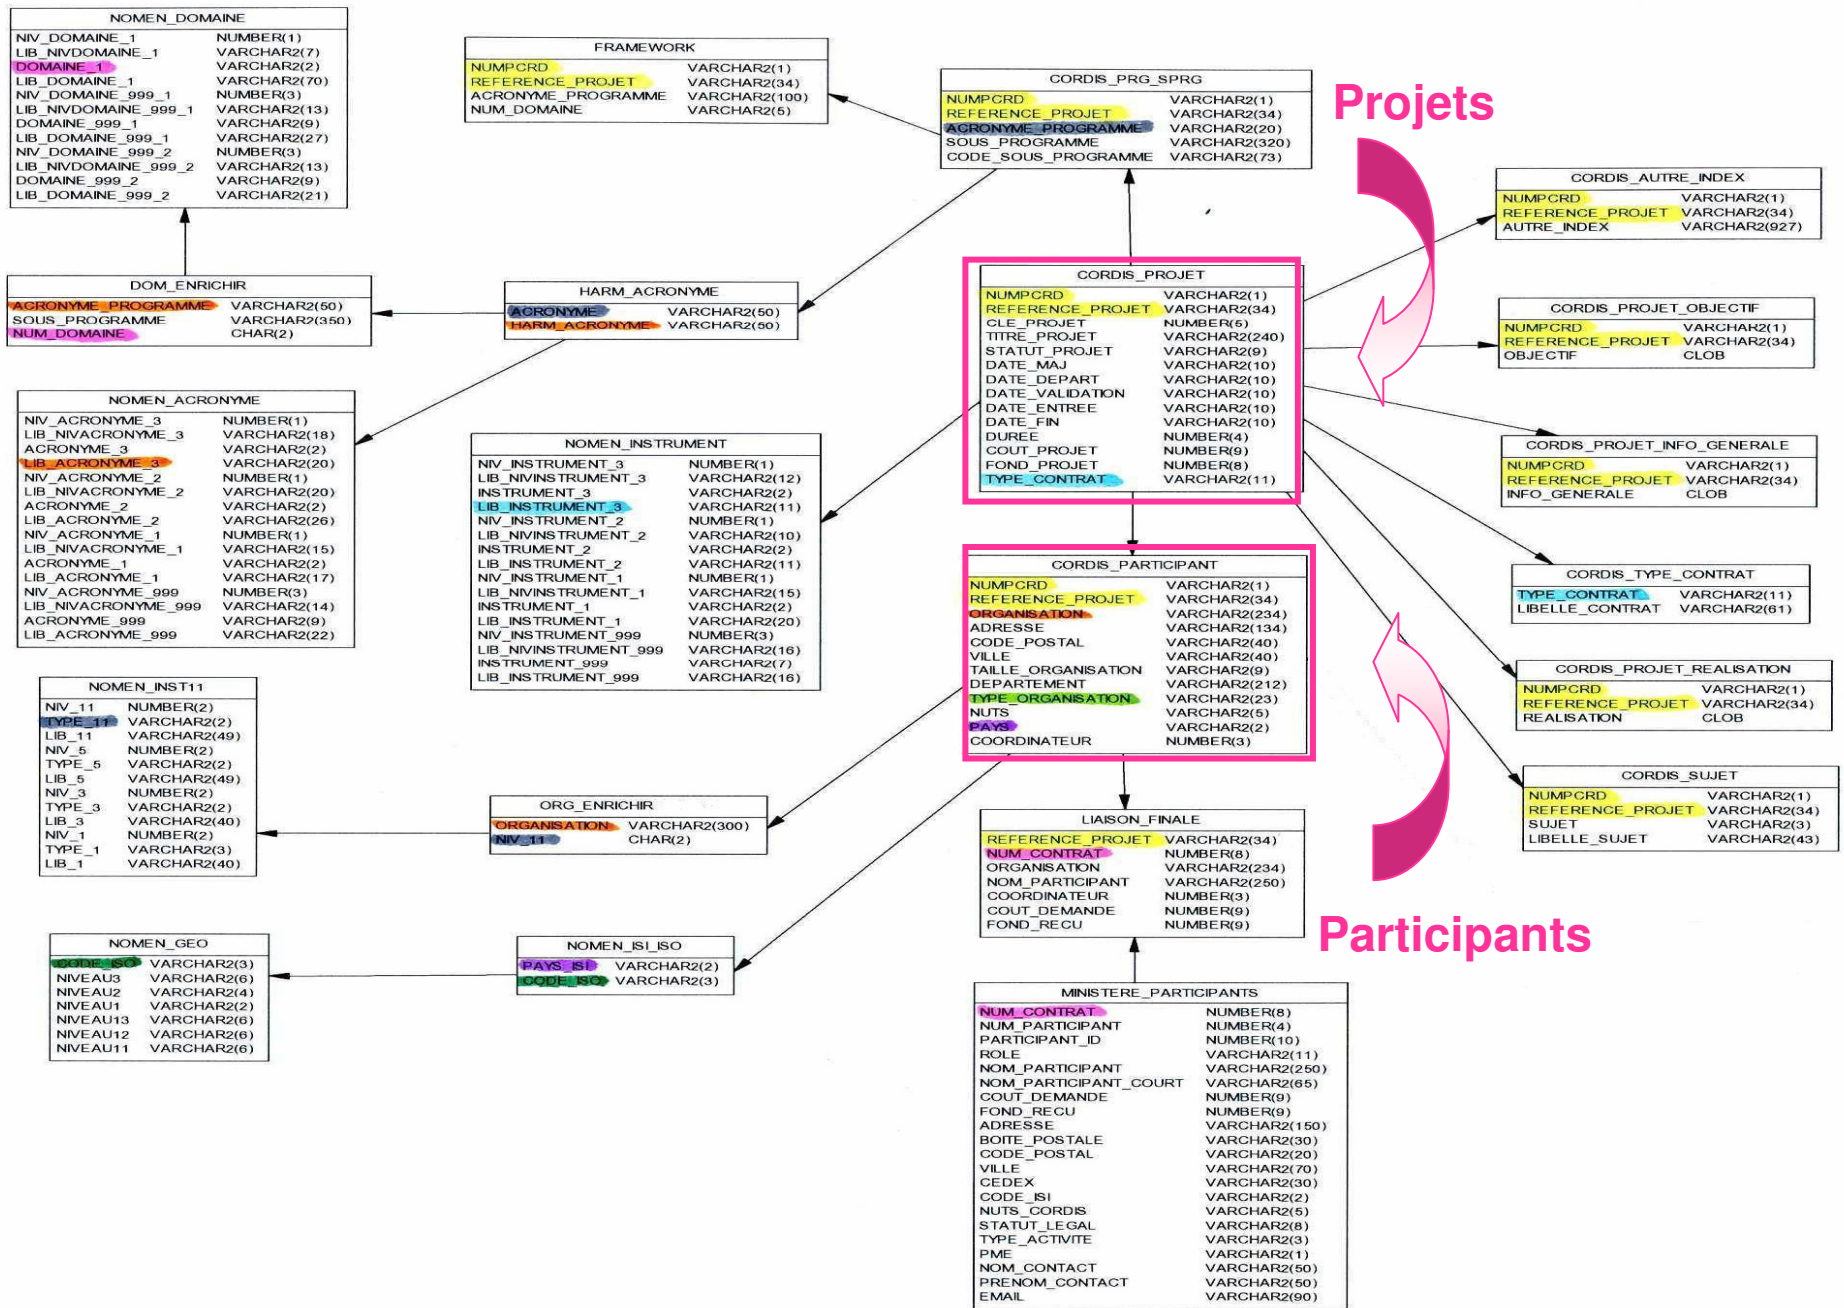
NOMEN_DOMAINE

| | |
|---|---|
| NIV_DOMAINE_1 | NUMBER(1) |
| LIB_NIVDOMAINE_1 | VARCHAR2(7) |
| DOMAINE_1 | VARCHAR2(2) |
| LIB_DOMAINE_1 | VARCHAR2(70) |
| NIV_DOMAINE_999_1 | NUMBER(3) |
| LIB_NIVDOMAINE_999_1 | VARCHAR2(13) |
| DOMAINE_999_1 | VARCHAR2(9) |
| LIB_DOMAINE_999_1 | VARCHAR2(27) |
| NIV_DOMAINE_999_2 | NUMBER(3) |
| LIB_NIVDOMAINE_999_2 | VARCHAR2(13) |
| DOMAINE_999_2 | VARCHAR2(9) |
| LIB_DOMAINE_999_2 | VARCHAR2(21) |

FRAMEWORK

| | |
|---|---|
| NUMPCRD | VARCHAR2(1) |
| REFERENCE_PROJET | VARCHAR2(34) |
| ACRONYME_PROGRAMME | VARCHAR2(100) |
| NUM_DOMAINE | VARCHAR2(5) |

CORDIS_PRG_SPRG

| | |
|---|---|
| NUMPCRD | VARCHAR2(1) |
| REFERENCE_PROJET | VARCHAR2(34) |
| ACRONYME_PROGRAMME | VARCHAR2(20) |
| SOUS_PROGRAMME | VARCHAR2(320) |
| CODE_SOUS_PROGRAMME | VARCHAR2(73) |

Projets

CORDIS_AUTRE_INDEX

| | |
|---|---|
| NUMPCRD | VARCHAR2(1) |
| REFERENCE_PROJET | VARCHAR2(34) |
| AUTRE_INDEX | VARCHAR2(927) |

DOM_ENRICHIR

| | |
|---|---|
| ACRONYME_PROGRAMME | VARCHAR2(50) |
| SOUS_PROGRAMME | VARCHAR2(350) |
| NUM_DOMAINE | CHAR(2) |

HARM_ACRONYME

| | |
|---|---|
| ACRONYME | VARCHAR2(50) |
| HARM_ACRONYME | VARCHAR2(50) |

CORDIS_PROJET

| | |
|---|---|
| NUMPCRD | VARCHAR2(1) |
| REFERENCE_PROJET | VARCHAR2(34) |
| CLE_PROJET | NUMBER(5) |
| TITRE_PROJET | VARCHAR2(240) |
| STATUT_PROJET | VARCHAR2(9) |
| DATE_MAJ | VARCHAR2(10) |
| DATE_DEPART | VARCHAR2(10) |
| DATE_VALIDATION | VARCHAR2(10) |
| DATE_ENTREE | VARCHAR2(10) |
| DATE_FIN | VARCHAR2(10) |
| DUREE | NUMBER(4) |
| COUT_PROJET | NUMBER(9) |
| FOND_PROJET | NUMBER(8) |
| TYPE_CONTRAT | VARCHAR2(11) |

CORDIS_PROJET_OBJECTIF

| | |
|---|---|
| NUMPCRD | VARCHAR2(1) |
| REFERENCE_PROJET | VARCHAR2(34) |
| OBJECTIF | CLOB |

NOMEN_ACRONYME

| | |
|---|---|
| NIV_ACRONYME_3 | NUMBER(1) |
| LIB_NIVACRONYME_3 | VARCHAR2(18) |
| ACRONYME_3 | VARCHAR2(2) |
| LIB_ACRONYME_3 | VARCHAR2(20) |
| NIV_ACRONYME_2 | NUMBER(1) |
| LIB_NIVACRONYME_2 | VARCHAR2(20) |
| ACRONYME_2 | VARCHAR2(2) |
| LIB_ACRONYME_2 | VARCHAR2(26) |
| NIV_ACRONYME_1 | NUMBER(1) |
| LIB_NIVACRONYME_1 | VARCHAR2(15) |
| ACRONYME_1 | VARCHAR2(2) |
| LIB_ACRONYME_1 | VARCHAR2(17) |
| NIV_ACRONYME_999 | NUMBER(3) |
| LIB_NIVACRONYME_999 | VARCHAR2(14) |
| ACRONYME_999 | VARCHAR2(9) |
| LIB_ACRONYME_999 | VARCHAR2(22) |

NOMEN_INSTRUMENT

| | |
|---|---|
| NIV_INSTRUMENT_3 | NUMBER(1) |
| LIB_NIVINSTRUMENT_3 | VARCHAR2(12) |
| INSTRUMENT_3 | VARCHAR2(2) |
| LIB_INSTRUMENT_3 | VARCHAR2(11) |
| NIV_INSTRUMENT_2 | NUMBER(1) |
| LIB_NIVINSTRUMENT_2 | VARCHAR2(10) |
| INSTRUMENT_2 | VARCHAR2(2) |
| LIB_INSTRUMENT_2 | VARCHAR2(11) |
| NIV_INSTRUMENT_1 | NUMBER(1) |
| LIB_NIVINSTRUMENT_1 | VARCHAR2(15) |
| INSTRUMENT_1 | VARCHAR2(2) |
| LIB_INSTRUMENT_1 | VARCHAR2(20) |
| NIV_INSTRUMENT_999 | NUMBER(3) |
| LIB_NIVINSTRUMENT_999 | VARCHAR2(16) |
| INSTRUMENT_999 | VARCHAR2(7) |
| LIB_INSTRUMENT_999 | VARCHAR2(16) |

CORDIS_PROJET_INFO_GENERALE

| | |
|---|---|
| NUMPCRD | VARCHAR2(1) |
| REFERENCE_PROJET | VARCHAR2(34) |
| INFO_GENERALE | CLOB |

CORDIS_PARTICIPANT

| | |
|---|---|
| NUMPCRD | VARCHAR2(1) |
| REFERENCE_PROJET | VARCHAR2(34) |
| ORGANISATION | VARCHAR2(234) |
| ADRESSE | VARCHAR2(134) |
| CODE_POSTAL | VARCHAR2(40) |
| VILLE | VARCHAR2(40) |
| TAILLE_ORGANISATION | VARCHAR2(9) |
| DEPARTEMENT | VARCHAR2(212) |
| TYPE_ORGANISATION | VARCHAR2(23) |
| NUTS | VARCHAR2(5) |
| PAYS | VARCHAR2(2) |
| COORDINATEUR | NUMBER(3) |

CORDIS_TYPE_CONTRAT

| | |
|---|---|
| TYPE_CONTRAT | VARCHAR2(11) |
| LIBELLE_CONTRAT | VARCHAR2(61) |

CORDIS_PROJET_REALISATION

| | |
|---|---|
| NUMPCRD | VARCHAR2(1) |
| REFERENCE_PROJET | VARCHAR2(34) |
| REALISATION | CLOB |

NOMEN_INST11

| | |
|---|---|
| NIV_11 | NUMBER(2) |
| TYPE_11 | VARCHAR2(2) |
| LIB_11 | VARCHAR2(49) |
| NIV_5 | NUMBER(2) |
| TYPE_5 | VARCHAR2(2) |
| LIB_5 | VARCHAR2(49) |
| NIV_3 | NUMBER(2) |
| TYPE_3 | VARCHAR2(2) |
| LIB_3 | VARCHAR2(40) |
| NIV_1 | NUMBER(2) |
| TYPE_1 | VARCHAR2(3) |
| LIB_1 | VARCHAR2(40) |

ORG_ENRICHIR

| | |
|---|---|
| ORGANISATION | VARCHAR2(300) |
| NIV_11 | CHAR(2) |

CORDIS_SUJET

| | |
|---|---|
| NUMPCRD | VARCHAR2(1) |
| REFERENCE_PROJET | VARCHAR2(34) |
| SUJET | VARCHAR2(3) |
| LIBELLE_SUJET | VARCHAR2(43) |

LIAISON_FINALE

| | |
|---|---|
| REFERENCE_PROJET | VARCHAR2(34) |
| NUM_CONTRAT | NUMBER(8) |
| ORGANISATION | VARCHAR2(234) |
| NOM_PARTICIPANT | VARCHAR2(250) |
| COORDINATEUR | NUMBER(3) |
| COUT_DEMANDE | NUMBER(9) |
| FOND_RECU | NUMBER(9) |

Participants

NOMEN_GEO

| | |
|---|---|
| CODE_ISO | VARCHAR2(3) |
| NIVEAU3 | VARCHAR2(6) |
| NIVEAU2 | VARCHAR2(4) |
| NIVEAU1 | VARCHAR2(2) |
| NIVEAU13 | VARCHAR2(6) |
| NIVEAU12 | VARCHAR2(6) |
| NIVEAU11 | VARCHAR2(6) |

NOMEN_ISI_ISO

| | |
|---|---|
| PAYS_ISI | VARCHAR2(2) |
| CODE_ISO | VARCHAR2(3) |

MINISTERE_PARTICIPANTS

| | |
|---|---|
| NUM_CONTRAT | NUMBER(8) |
| NUM_PARTICIPANT | NUMBER(4) |
| PARTICIPANT_ID | NUMBER(10) |
| ROLE | VARCHAR2(11) |
| NOM_PARTICIPANT | VARCHAR2(250) |
| NOM_PARTICIPANT_COURT | VARCHAR2(65) |
| COUT_DEMANDE | NUMBER(9) |
| FOND_RECU | NUMBER(9) |
| ADRESSE | VARCHAR2(150) |
| BOITE_POSTALE | VARCHAR2(30) |
| CODE_POSTAL | VARCHAR2(20) |
| VILLE | VARCHAR2(70) |
| CEDEX | VARCHAR2(30) |
| CODE_ISI | VARCHAR2(2) |
| NUTS_CORDIS | VARCHAR2(5) |
| STATUT_LEGAL | VARCHAR2(8) |
| TYPE_ACTIVITE | VARCHAR2(3) |
| PME | VARCHAR2(1) |
| NOM_CONTACT | VARCHAR2(50) |
| PRENOM_CONTACT | VARCHAR2(50) |
| EMAIL | VARCHAR2(90) |